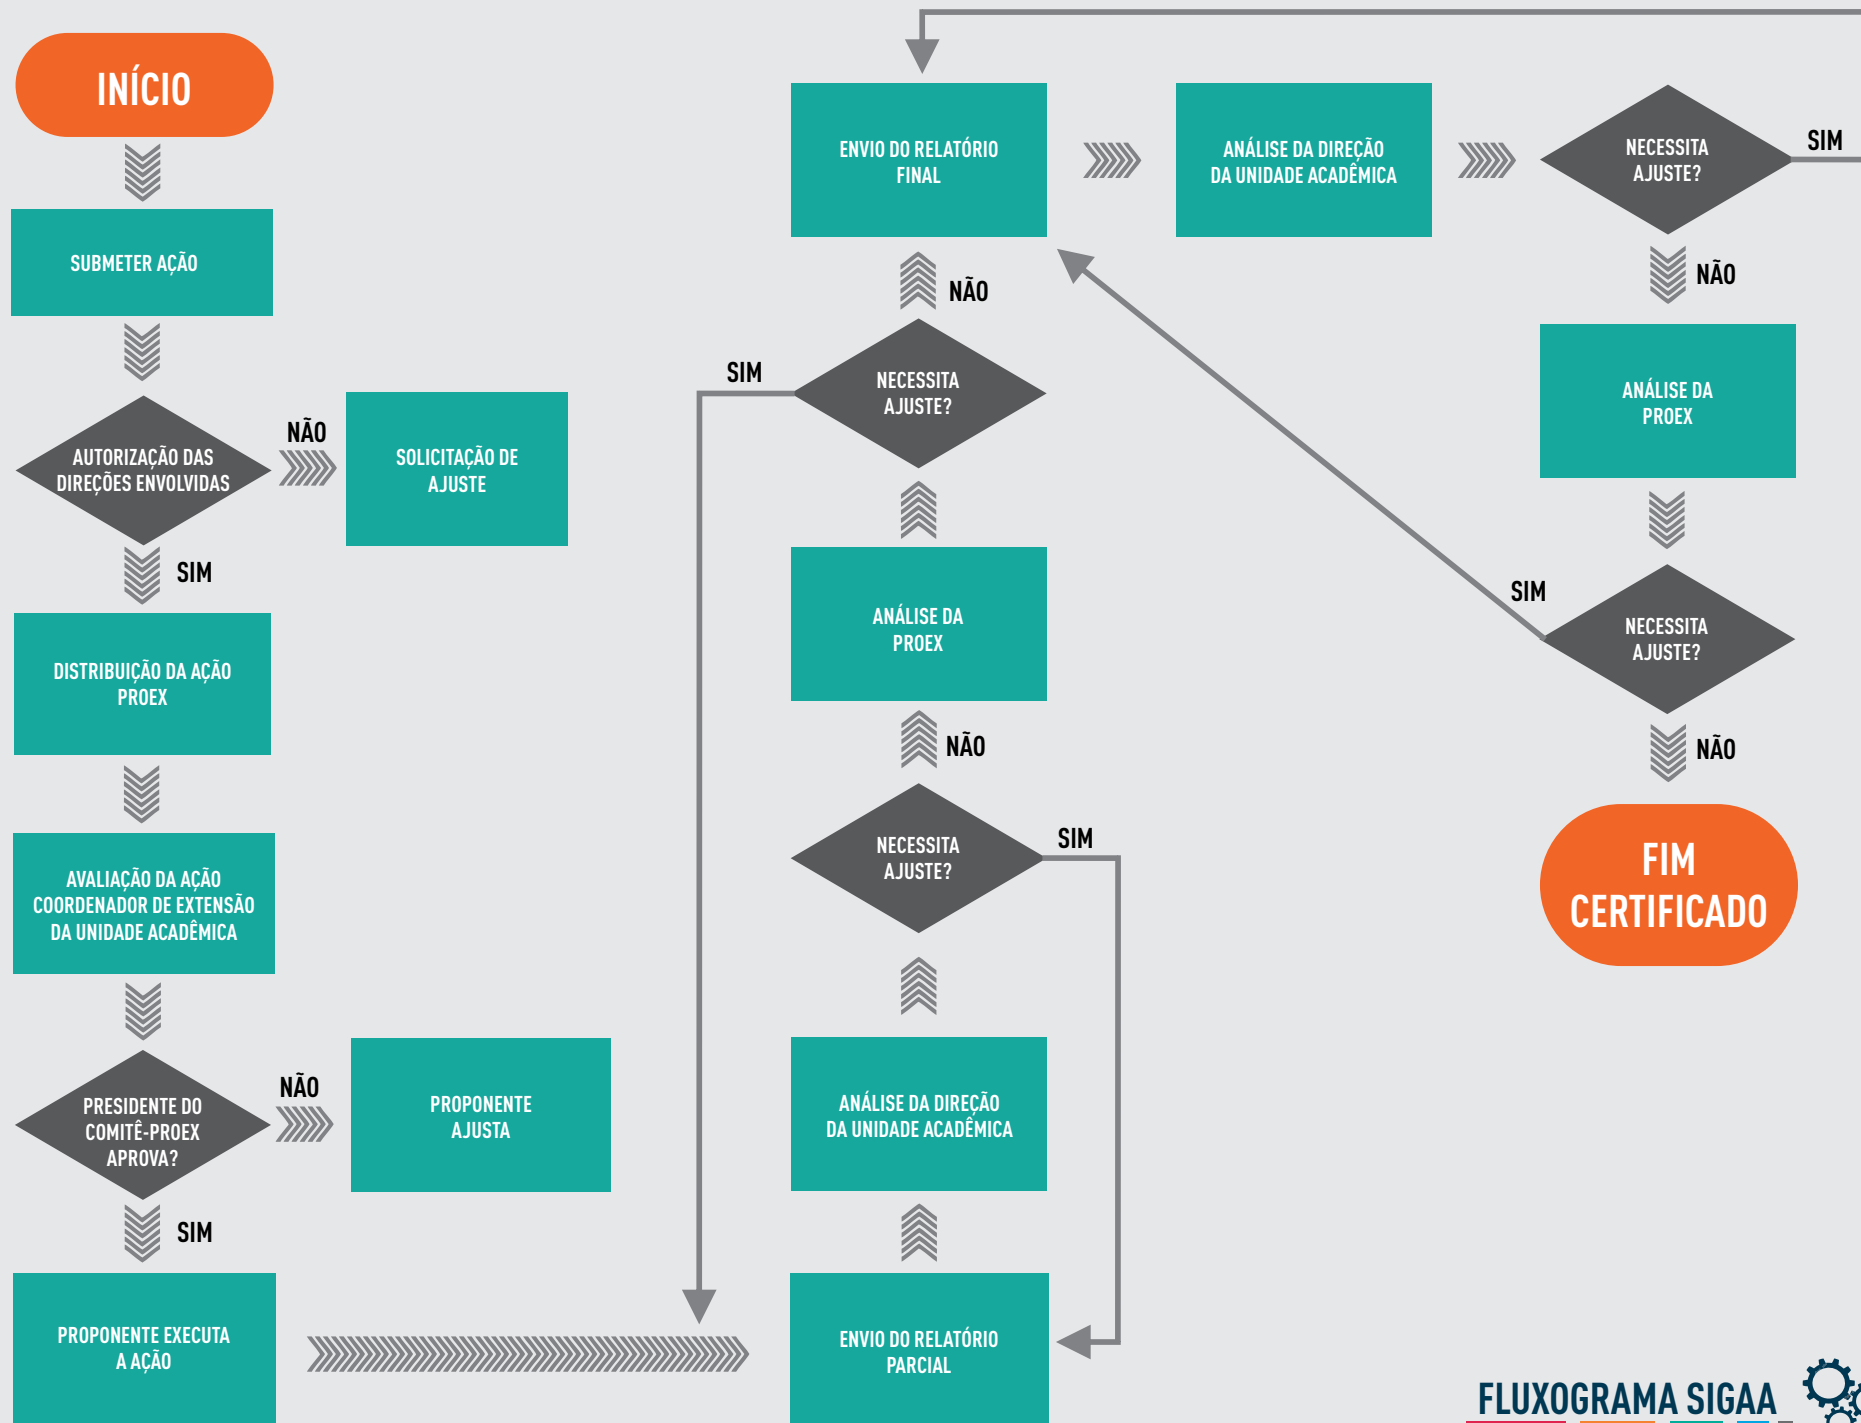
INÍCIO

SUBMETER AÇÃO

AUTORIZAÇÃO DAS DIREÇÕES ENVOLVIDAS

NÃO

SOLICITAÇÃO DE AJUSTE

SIM

DISTRIBUIÇÃO DA AÇÃO PROEX

AVALIAÇÃO DA AÇÃO COORDENADOR DE EXTENSÃO DA UNIDADE ACADÊMICA

PRESIDENTE DO COMITÊ-PROEX APROVA?

NÃO

PROPONENTE AJUSTA

SIM

PROPONENTE EXECUTA A AÇÃO

ENVIO DO RELATÓRIO PARCIAL

ANÁLISE DA DIREÇÃO DA UNIDADE ACADÊMICA

NECESSITA AJUSTE?

SIM

NÃO

ANÁLISE DA PROEX

NECESSITA AJUSTE?

SIM

NÃO

ENVIO DO RELATÓRIO FINAL

ANÁLISE DA DIREÇÃO DA UNIDADE ACADÊMICA

NECESSITA AJUSTE?

SIM

NÃO

ANÁLISE DA PROEX

SIM

NECESSITA AJUSTE?

NÃO

FIM CERTIFICADO

FLUXOGRAMA SIGAA